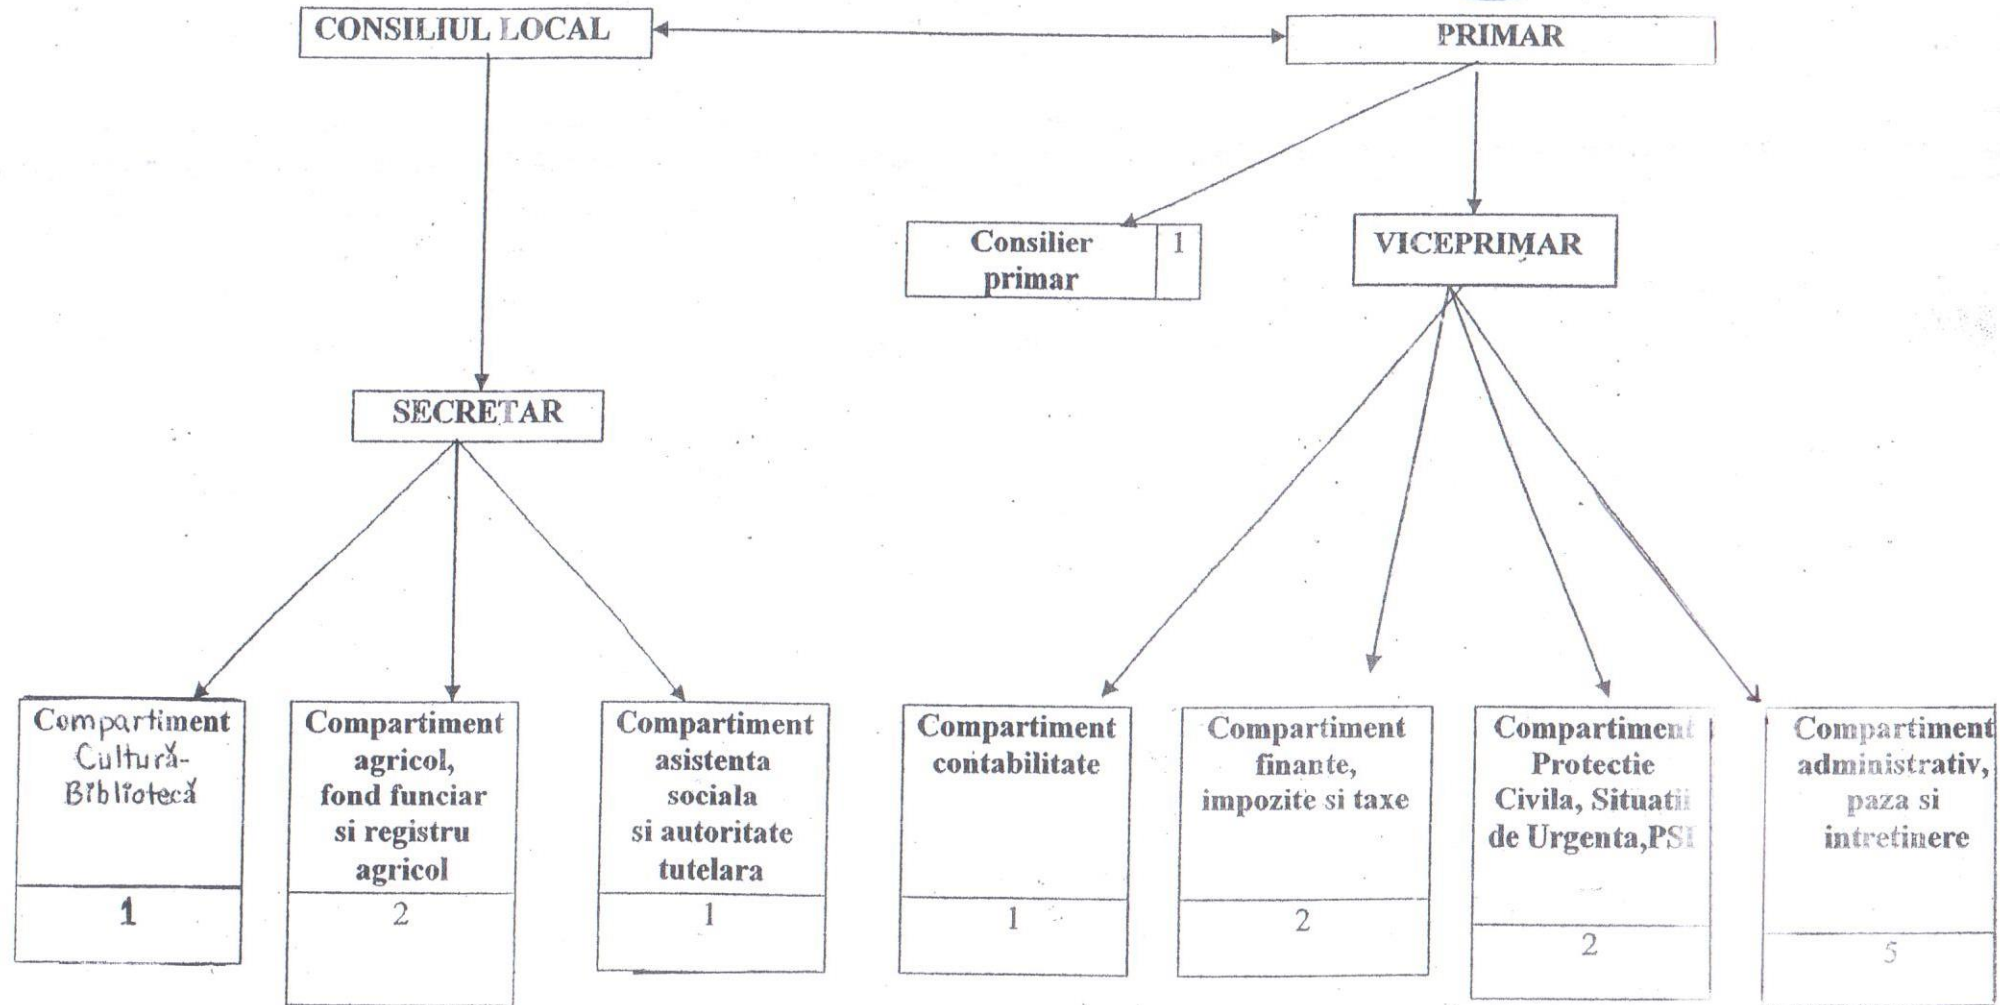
CONSILIUL LOCAL

PRIMAR

Consilier primar
1

VICEPRIMAR

SECRETAR

Compartiment Cultură-Bibliotecă
1

Compartiment agricol, fond funciar si registru agricol
2

Compartiment asistenta sociala si autoritate tutelara
1

Compartiment contabilitate
1

Compartiment finante, impozite si taxe
2

Compartiment Protectie Civila, Situatii de Urgenta,PSI
2

Compartiment administrativ, paza si intretinere
5